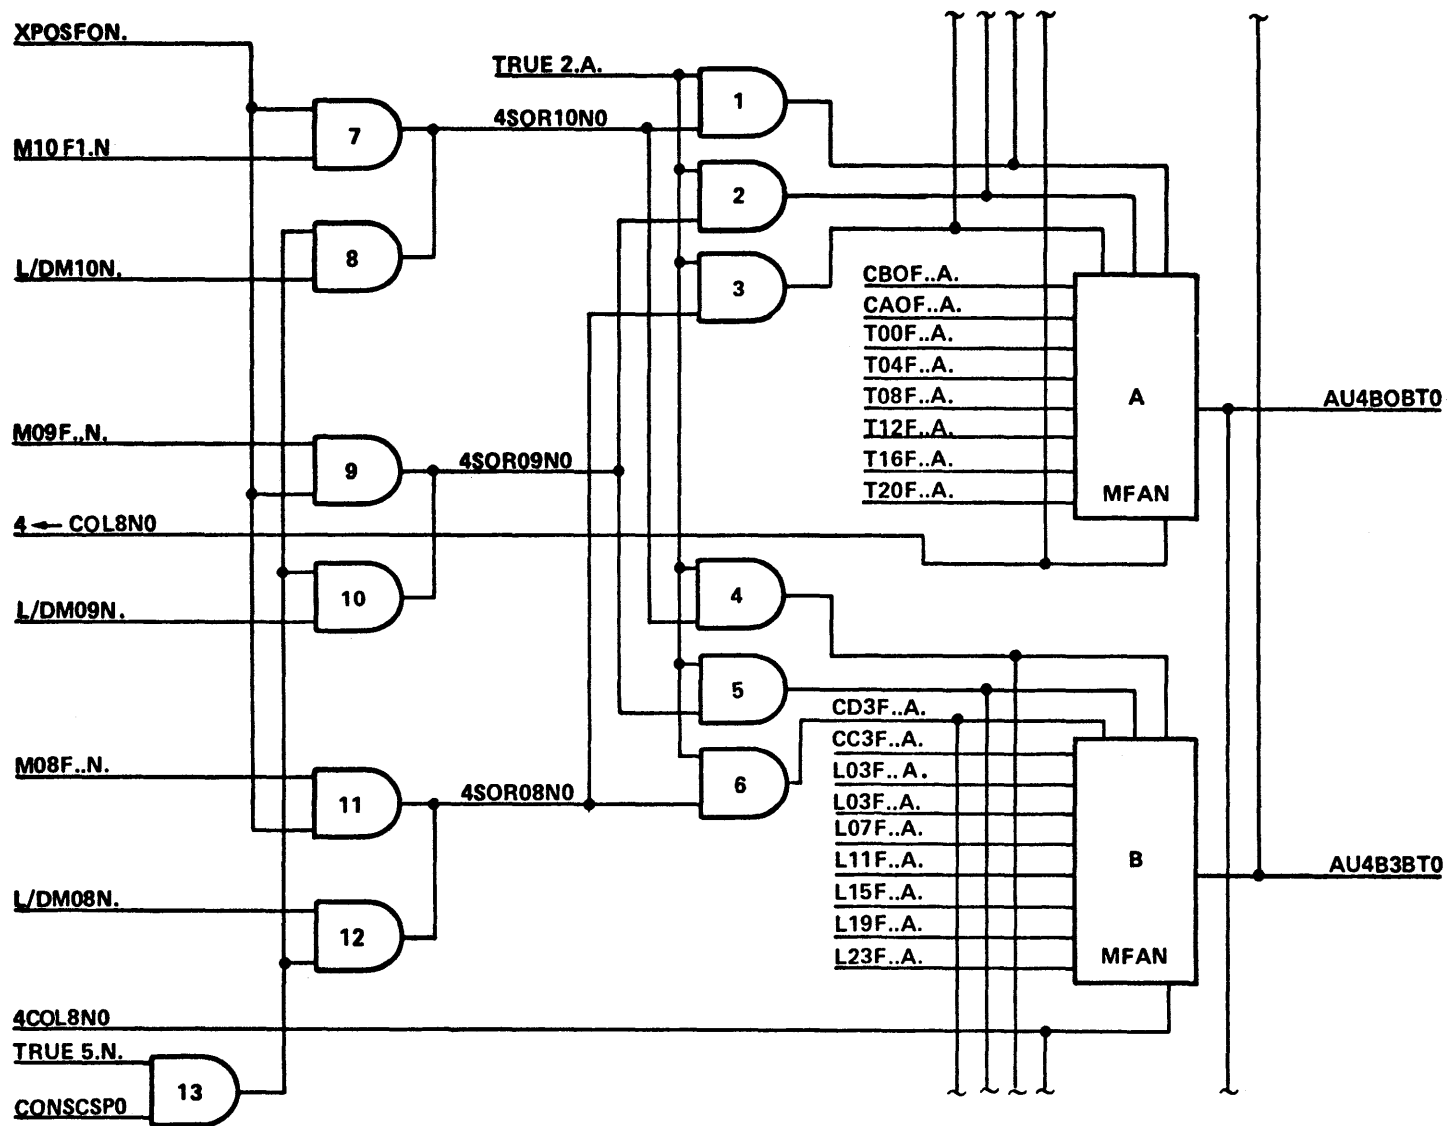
XPOSFON.
M10 F1.N
L/DM10N.
M09F..N.
4 ← COL8N0
L/DM09N.
M08F..N.
L/DM08N.
4COL8N0
TRUE 5.N.
CONSCSP0
7
8
9
10
11
12
13
TRUE 2.A.
4SOR10N0
4SOR09N0
4SOR08N0
1
2
3
4
5
6
CBOF..A.
CAOF..A.
T00F..A.
T04F..A.
T08F..A.
T12F..A.
T16F..A.
T20F..A.
A
MFAN
AU4BOBT0
CD3F..A.
CC3F..A.
L03F..A.
L03F..A.
L07F..A.
L11F..A.
L15F..A.
L19F..A.
L23F..A.
B
MFAN
AU4B3BT0